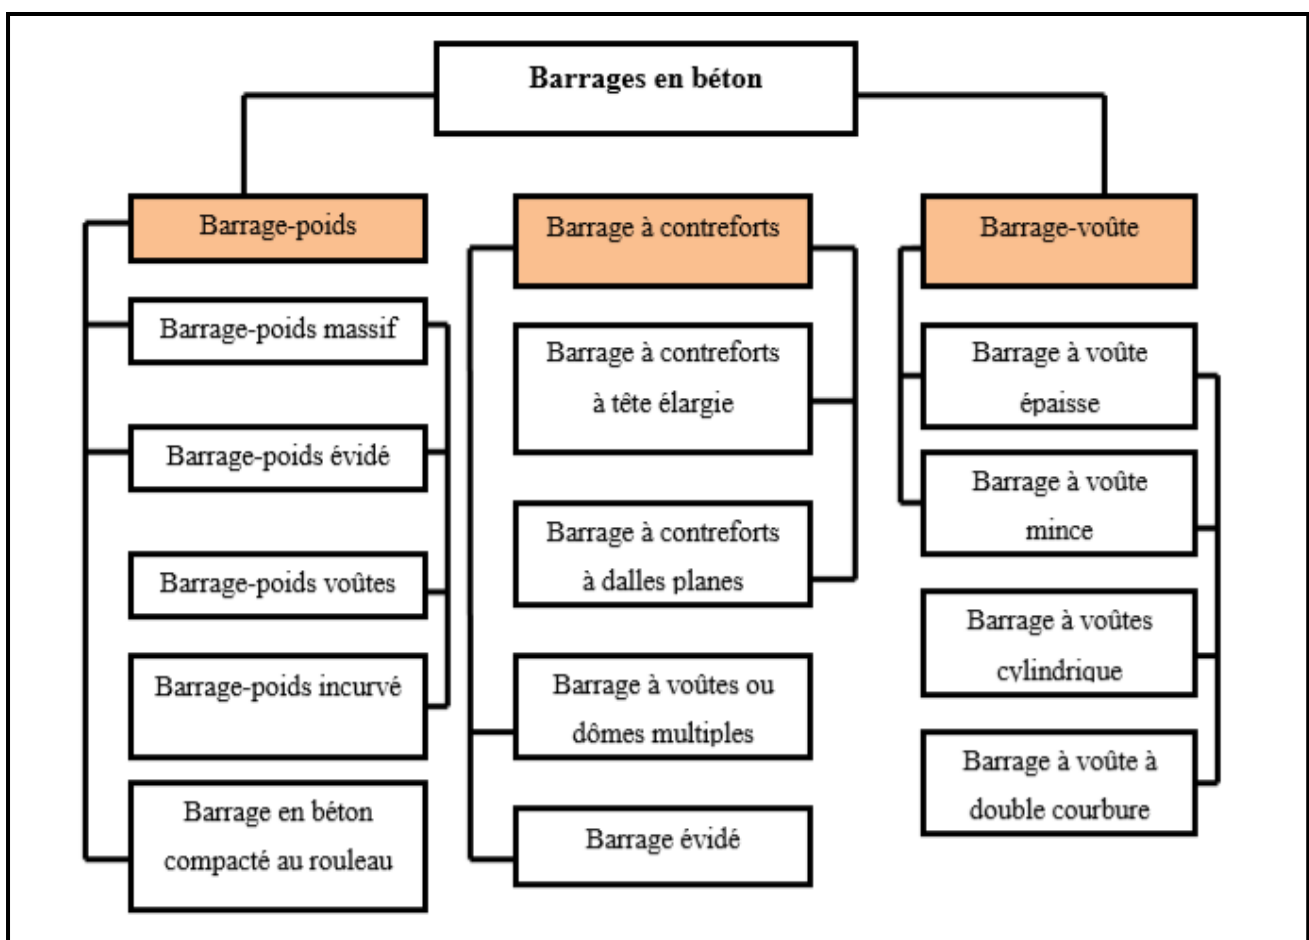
Barrages en béton

Barrage-poids

Barrage-poids massif

Barrage-poids évidé

Barrage-poids voûtes

Barrage-poids incurvé

Barrage en béton compacté au rouleau

Barrage à contreforts

Barrage à contreforts à tête élargie

Barrage à contreforts à dalles planes

Barrage à voûtes ou dômes multiples

Barrage évidé

Barrage-voûte

Barrage à voûte épaisse

Barrage à voûte mince

Barrage à voûtes cylindrique

Barrage à voûte à double courbure